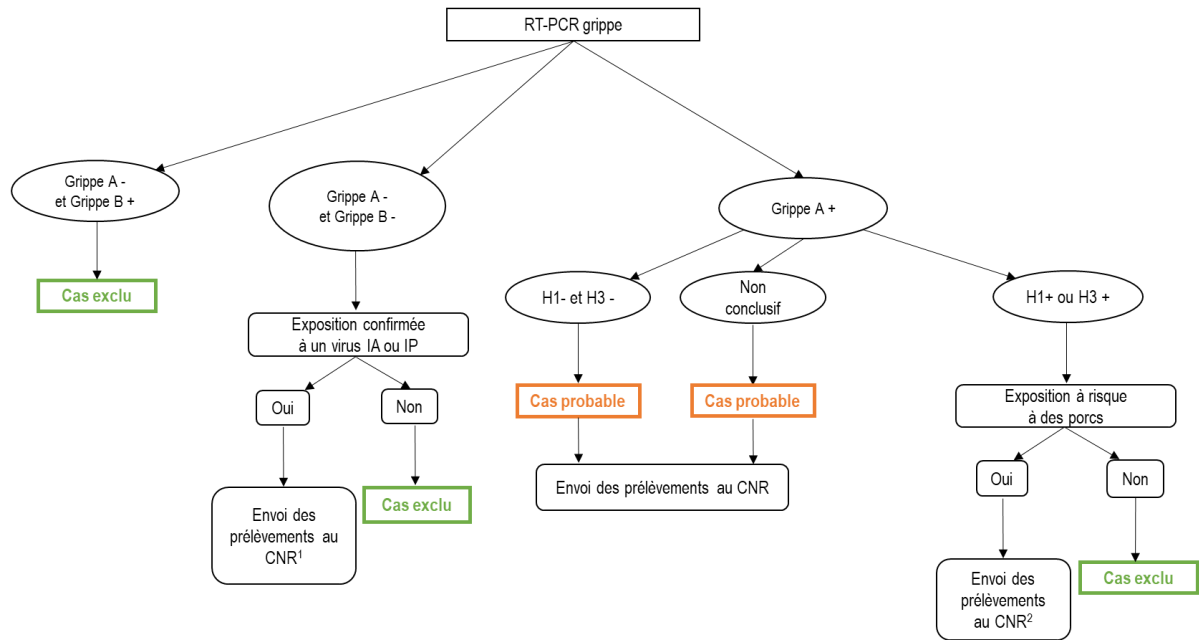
RT-PCR grippe

Grippe A - et Grippe B +

Cas exclu

Grippe A - et Grippe B -

Exposition confirmée à un virus IA ou IP

Oui

Non

Envoi des prélèvements au CNR$^1$

Cas exclu

Grippe A +

H1- et H3 -

Non conclusif

Cas probable

Cas probable

Envoi des prélèvements au CNR

H1+ ou H3 +

Exposition à risque à des porcs

Oui

Non

Envoi des prélèvements au CNR$^2$

Cas exclu